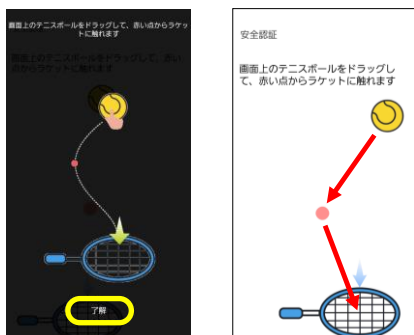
画面上のテニスボールをドラッグして、赤い点からラケットに触れます

画面上のテニスボールをドラッグして、赤い点からラケットに触れます

了解

安全認証

画面上のテニスボールをドラッグして、赤い点からラケットに触れます